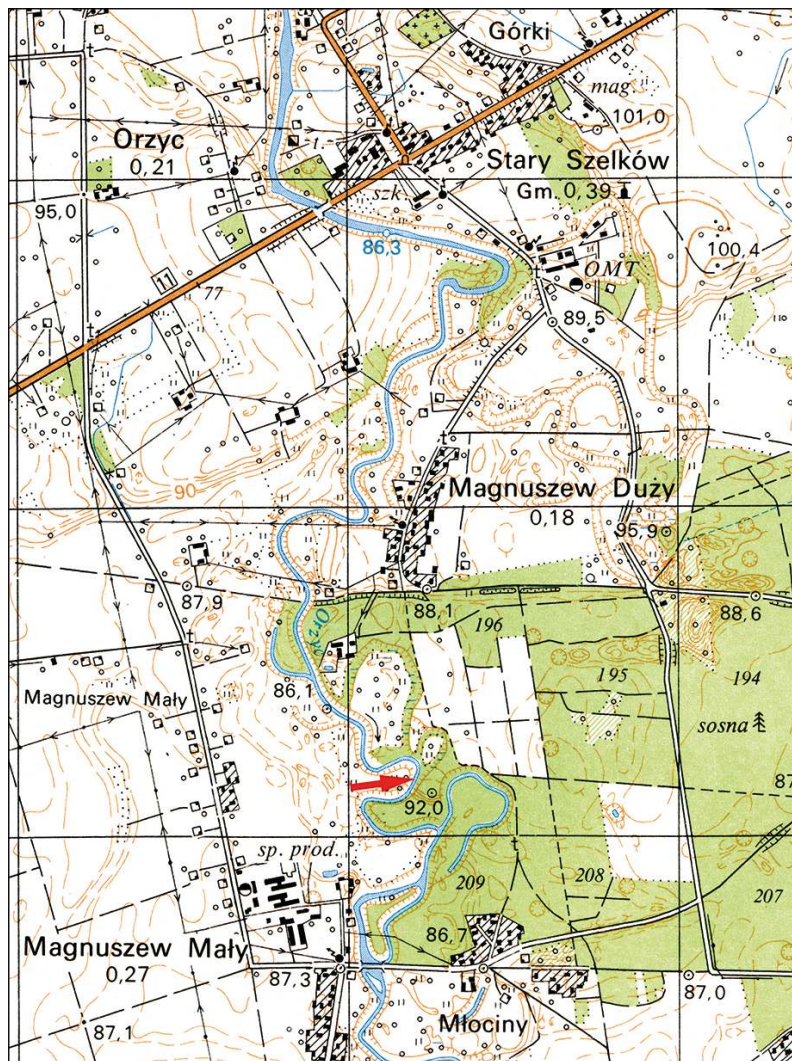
Górki
mag.
101,0
Orzyc
0,21
Stary Szelków
t.
szk.
Gm. 0,39
95,0
86,3
100,4
OMT
77
89,5
90
Magnuszew Duży
0,18
95,9
87,9
88,1
196
88,6
Orzyc
195
194
Magnuszew Mały
86,1
sosna
87
92,0
sp. prod.
209
208
207
Magnuszew Mały
0,27
86,7
87,3
87,0
87,1
Młociny